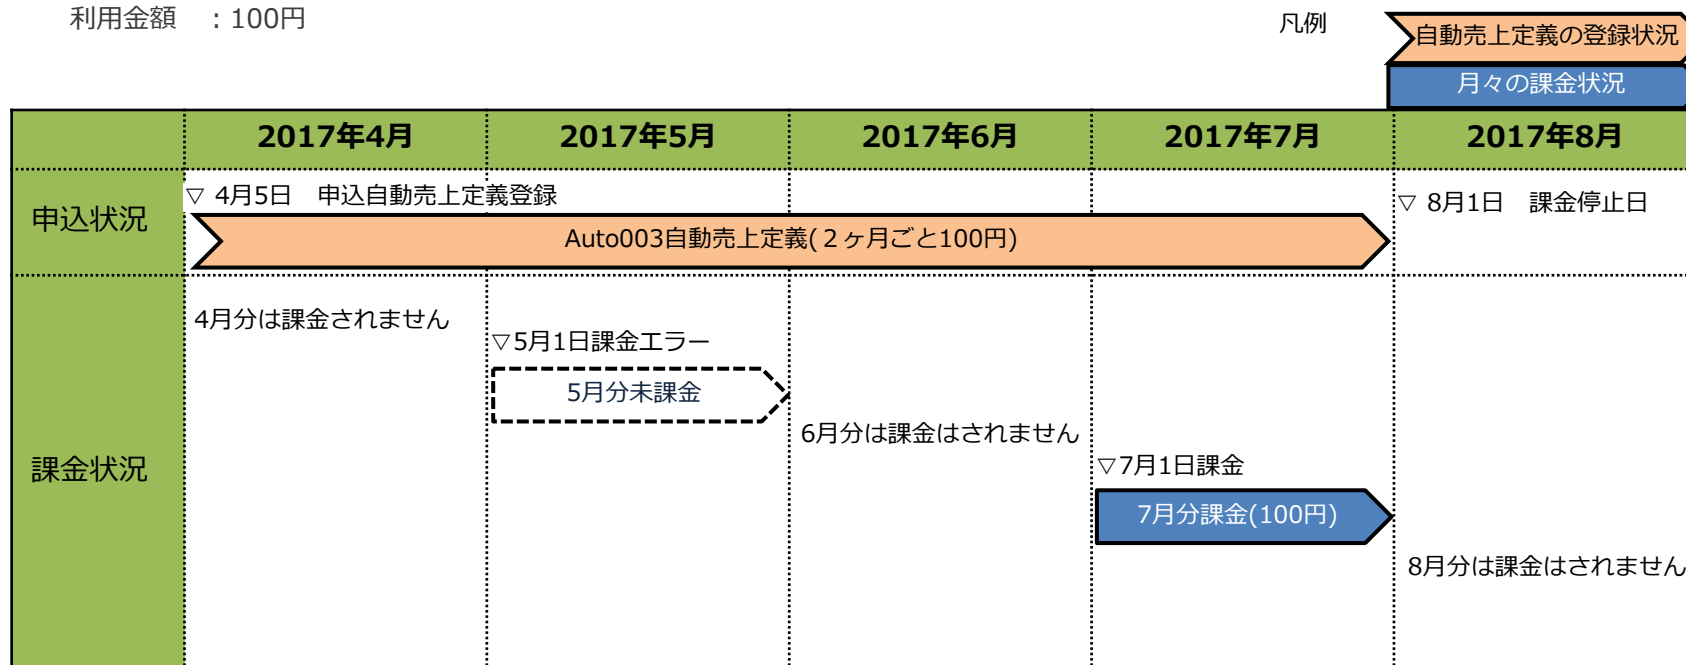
利用金額　：100円

凡例
自動売上定義の登録状況
月々の課金状況

| | 2017年4月 | 2017年5月 | 2017年6月 | 2017年7月 | 2017年8月 |
|---|---|---|---|---|---|
| 申込状況 | ▽ 4月5日　申込自動売上定義登録 | | | | ▽ 8月1日　課金停止日 |
| 課金状況 | 4月分は課金されません | ▽5月1日課金エラー 5月分未課金 | 6月分は課金はされません | ▽7月1日課金 7月分課金(100円) | 8月分は課金はされません |

Auto003自動売上定義(２ヶ月ごと100円)